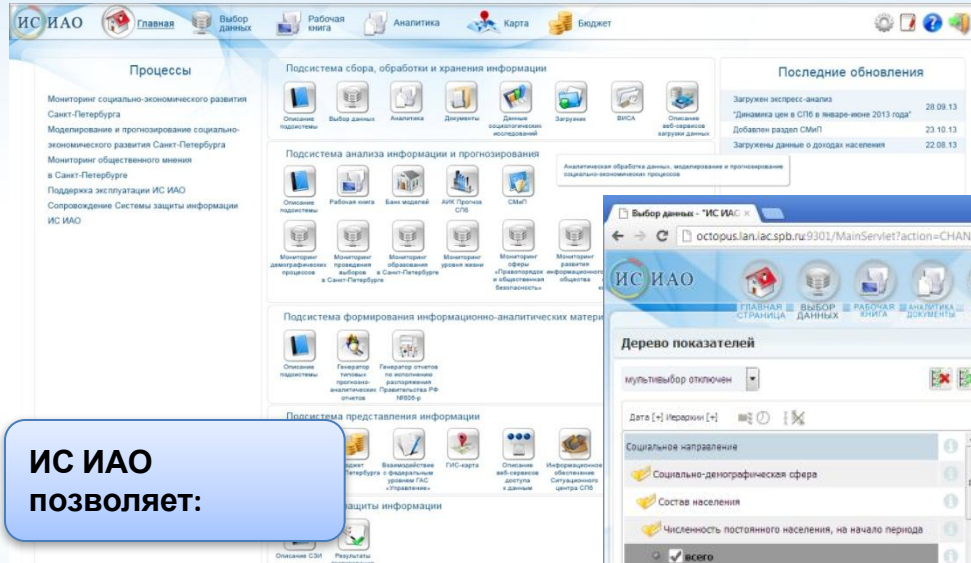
ИС ИАО Главная Выбор данных Рабочая книга Аналитика Карта Бюджет

Процессы

Мониторинг социально-экономического развития Санкт-Петербурга
Моделирование и прогнозирование социально-экономического развития Санкт-Петербурга
Мониторинг общественного мнения в Санкт-Петербурге
Поддержка эксплуатации ИС ИАО
Сопровождение Системы защиты информации ИС ИАО

Подсистема сбора, обработки и хранения информации

Описание подсистемы Выбор данных Аналитика Документы Данные социологических исследований Загрузки ВИСА Описание веб-сервисов загрузки данных

Подсистема анализа информации и прогнозирования

Аналитическая обработка данных, моделирование и прогнозирование социально-экономических процессов

Описание подсистемы Рабочая книга Банк моделей АИК Прогноз СПб СМиП

Мониторинг демографических процессов Мониторинг проведения выборов в Санкт-Петербурге Мониторинг образования в Санкт-Петербурге Мониторинг уровня жизни Мониторинг сферы «Правопорядок и общественная безопасность» Мониторинг развития информационного общества

Подсистема формирования информационно-аналитических матери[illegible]

Описание подсистемы Генератор типовых прогнозно-аналитических отчетов Генератор отчетов по исполнению распоряжения Правительства РФ №806-р

Подсистема представления информации

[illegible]джет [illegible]етербурга Взаимодействие с федеральным уровнем ГАС «Управление» ГИС-карта Описание веб-сервисов доступа к данным Информационное обеспечение Ситуационного центра СПб

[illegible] защиты информации

Описание СЗИ Результаты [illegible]

Последние обновления

Загружен экспресс-анализ "Динамика цен в СПб в январе-июне 2013 года" 28.09.13
Добавлен раздел СМиП 23.10.13
Загружены данные о доходах населения 22.08.13

Выбор данных - "ИС ИАС ×
octopus.lan.iac.spb.ru:9301/MainServlet?action=CHAN

ИС ИАО ГЛАВНАЯ СТРАНИЦА ВЫБОР ДАННЫХ РАБОЧАЯ КНИГА АНАЛИТИКА ДОКУМЕНТЫ

Дерево показателей

мультивыбор отключен

Дата [+] Иерархии [+]

Социальное направление
Социально-демографическая сфера
Состав населения
Численность постоянного населения, на начало периода
всего

ИС ИАО позволяет: